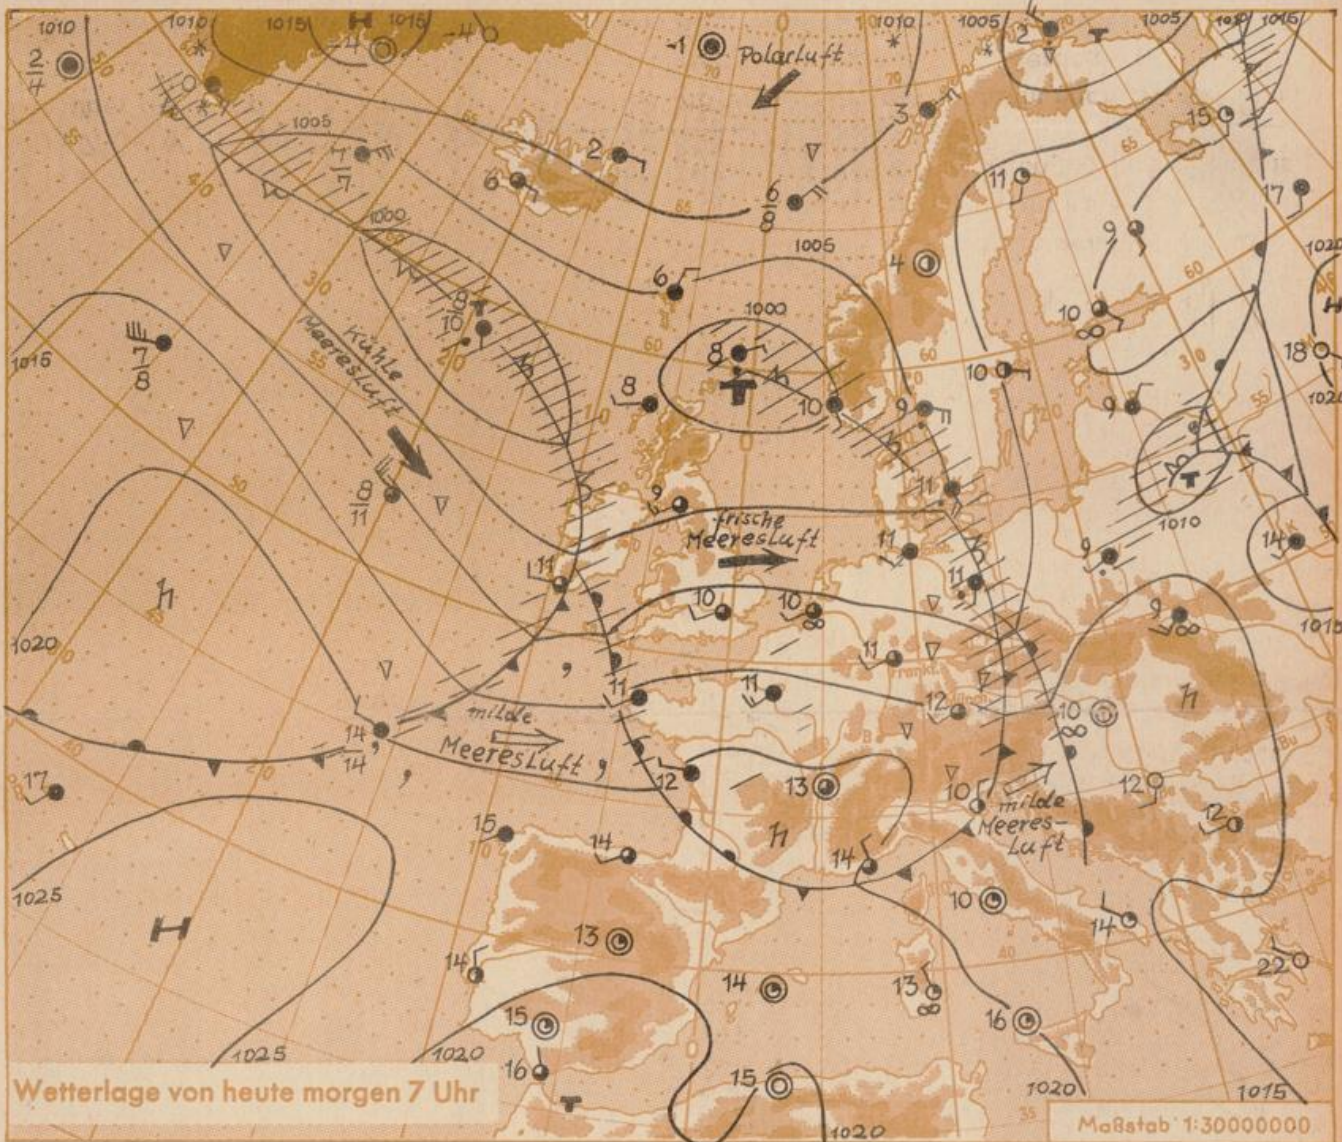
1010 1010 1015 H 1015 1010 1005 1005 1015

$\frac{2}{4}$ -4 -4 -1 Polarluft 2

1005 2 6 $\frac{6}{8}$ 3 15 11 17

1009 1005 4 9 1020

Kühle Meeresluft 8 10 6 1000 8 10 18

1015 $\frac{7}{8}$ 8 10 9 10 9

$\frac{8}{11}$ 9 frische Meeresluft 11 1010

11 11 9 14

H 10 10 11 9 1015

1020 11 11 12 H

14 14 milde Meeresluft 12 13 10 10 12

17 15 14 H 14 milde Meeres-Luft 12

1025 H 13 10 14

14 14 13 16 22

15

1025 1020 16 15 1020 1015

Wetterlage von heute morgen 7 Uhr

1020

Maßstab 1:30000000